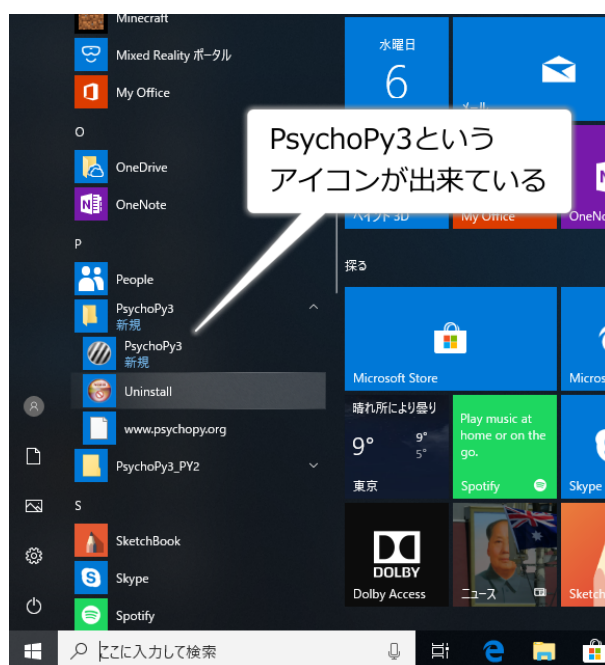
Minecraft
Mixed Reality ポータル
My Office
O
OneDrive
OneNote
P
People
PsychoPy3
新規
PsychoPy3
新規
Uninstall
www.psychopy.org
PsychoPy3_PY2
S
SketchBook
Skype
Spotify

PsychoPy3という
アイコンが出来ている

水曜日
6
メール
ペイント 3D
My Office
OneNo
探る
Microsoft Store
Micros
晴れ所により曇り
9°
9°
5°
東京
Play music at home or on the go.
Spotify
Skype
DOLBY
Dolby Access
ニュース
Sketch

ここに入力して検索